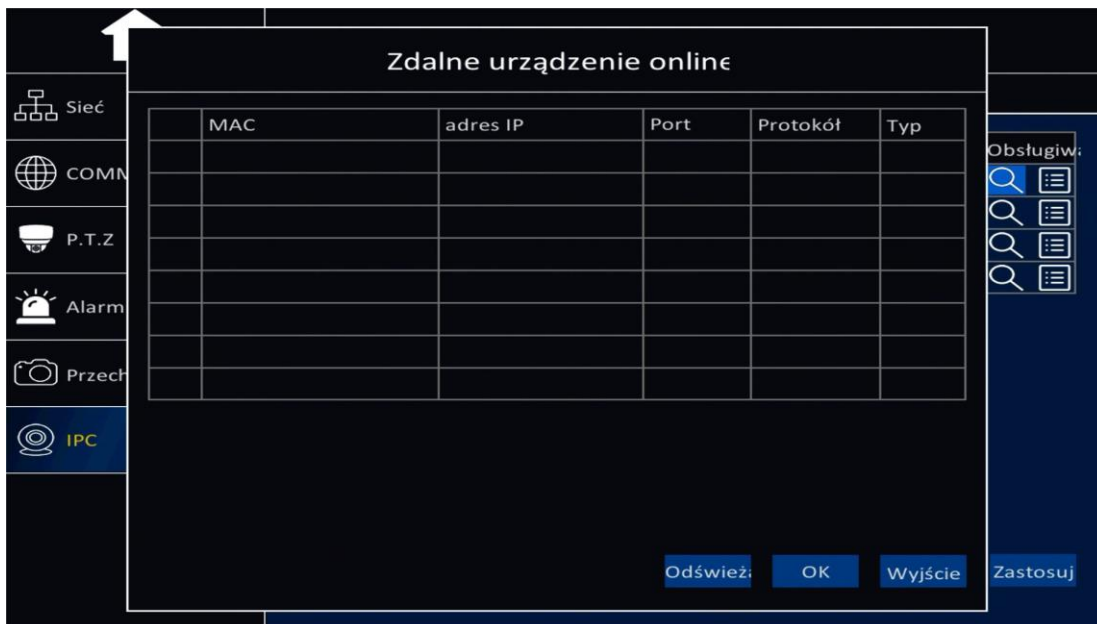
Sieć

COMM

P.T.Z

Alarm

Przech

IPC

Zdalne urządzenie online

| | MAC | adres IP | Port | Protokół | Typ |
|---|---|---|---|---|---|
| | | | | | |
| | | | | | |
| | | | | | |
| | | | | | |
| | | | | | |
| | | | | | |
| | | | | | |
| | | | | | |

Obsługiwa

Odświeża OK Wyjście

Zastosuj